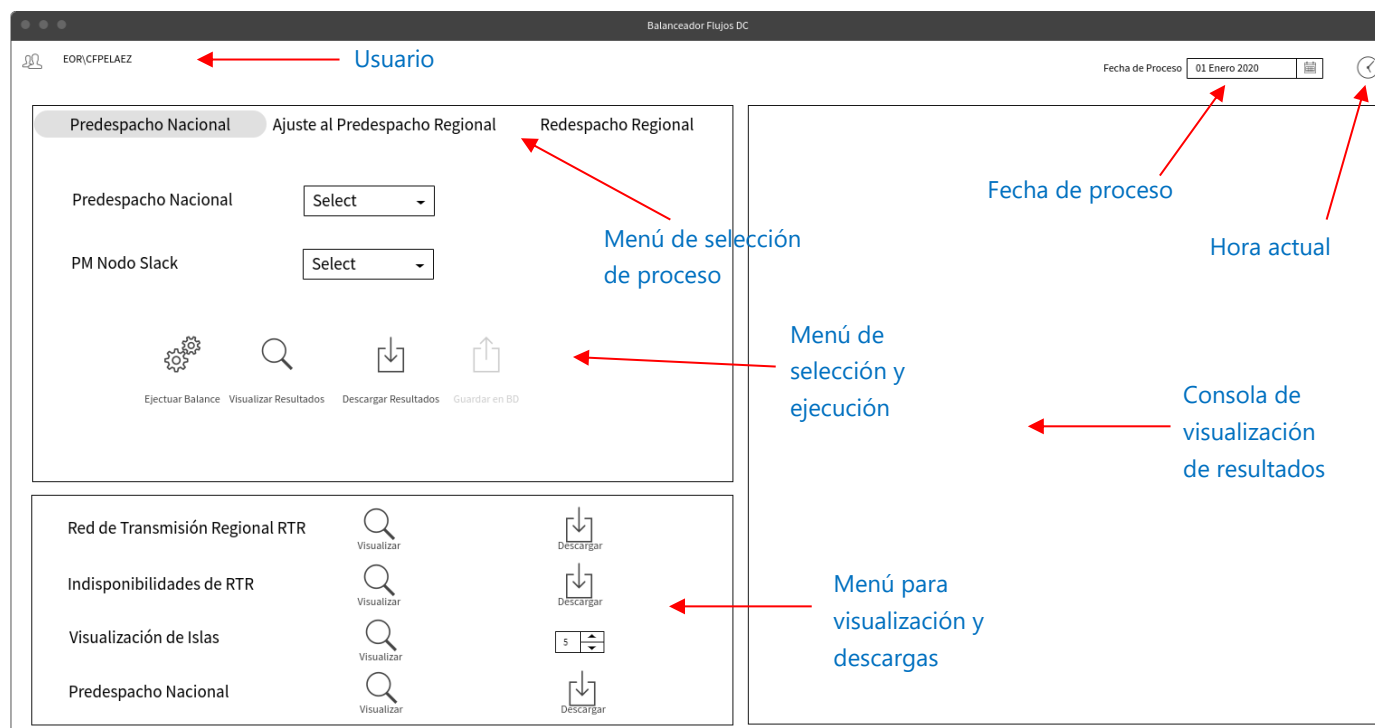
Balanceador Flujos DC

EOR\CFPELAEZ

Usuario

Fecha de Proceso 01 Enero 2020

Predespacho Nacional Ajuste al Predespacho Regional Redespacho Regional

Predespacho Nacional Select

PM Nodo Slack Select

Fecha de proceso

Hora actual

Menú de selección de proceso

Ejectuar Balance Visualizar Resultados Descargar Resultados Guardar en BD

Menú de selección y ejecución

Consola de visualización de resultados

Red de Transmisión Regional RTR Visualizar Descargar

Indisponibilidades de RTR Visualizar Descargar

Visualización de Islas Visualizar 5

Predespacho Nacional Visualizar Descargar

Menú para visualización y descargas